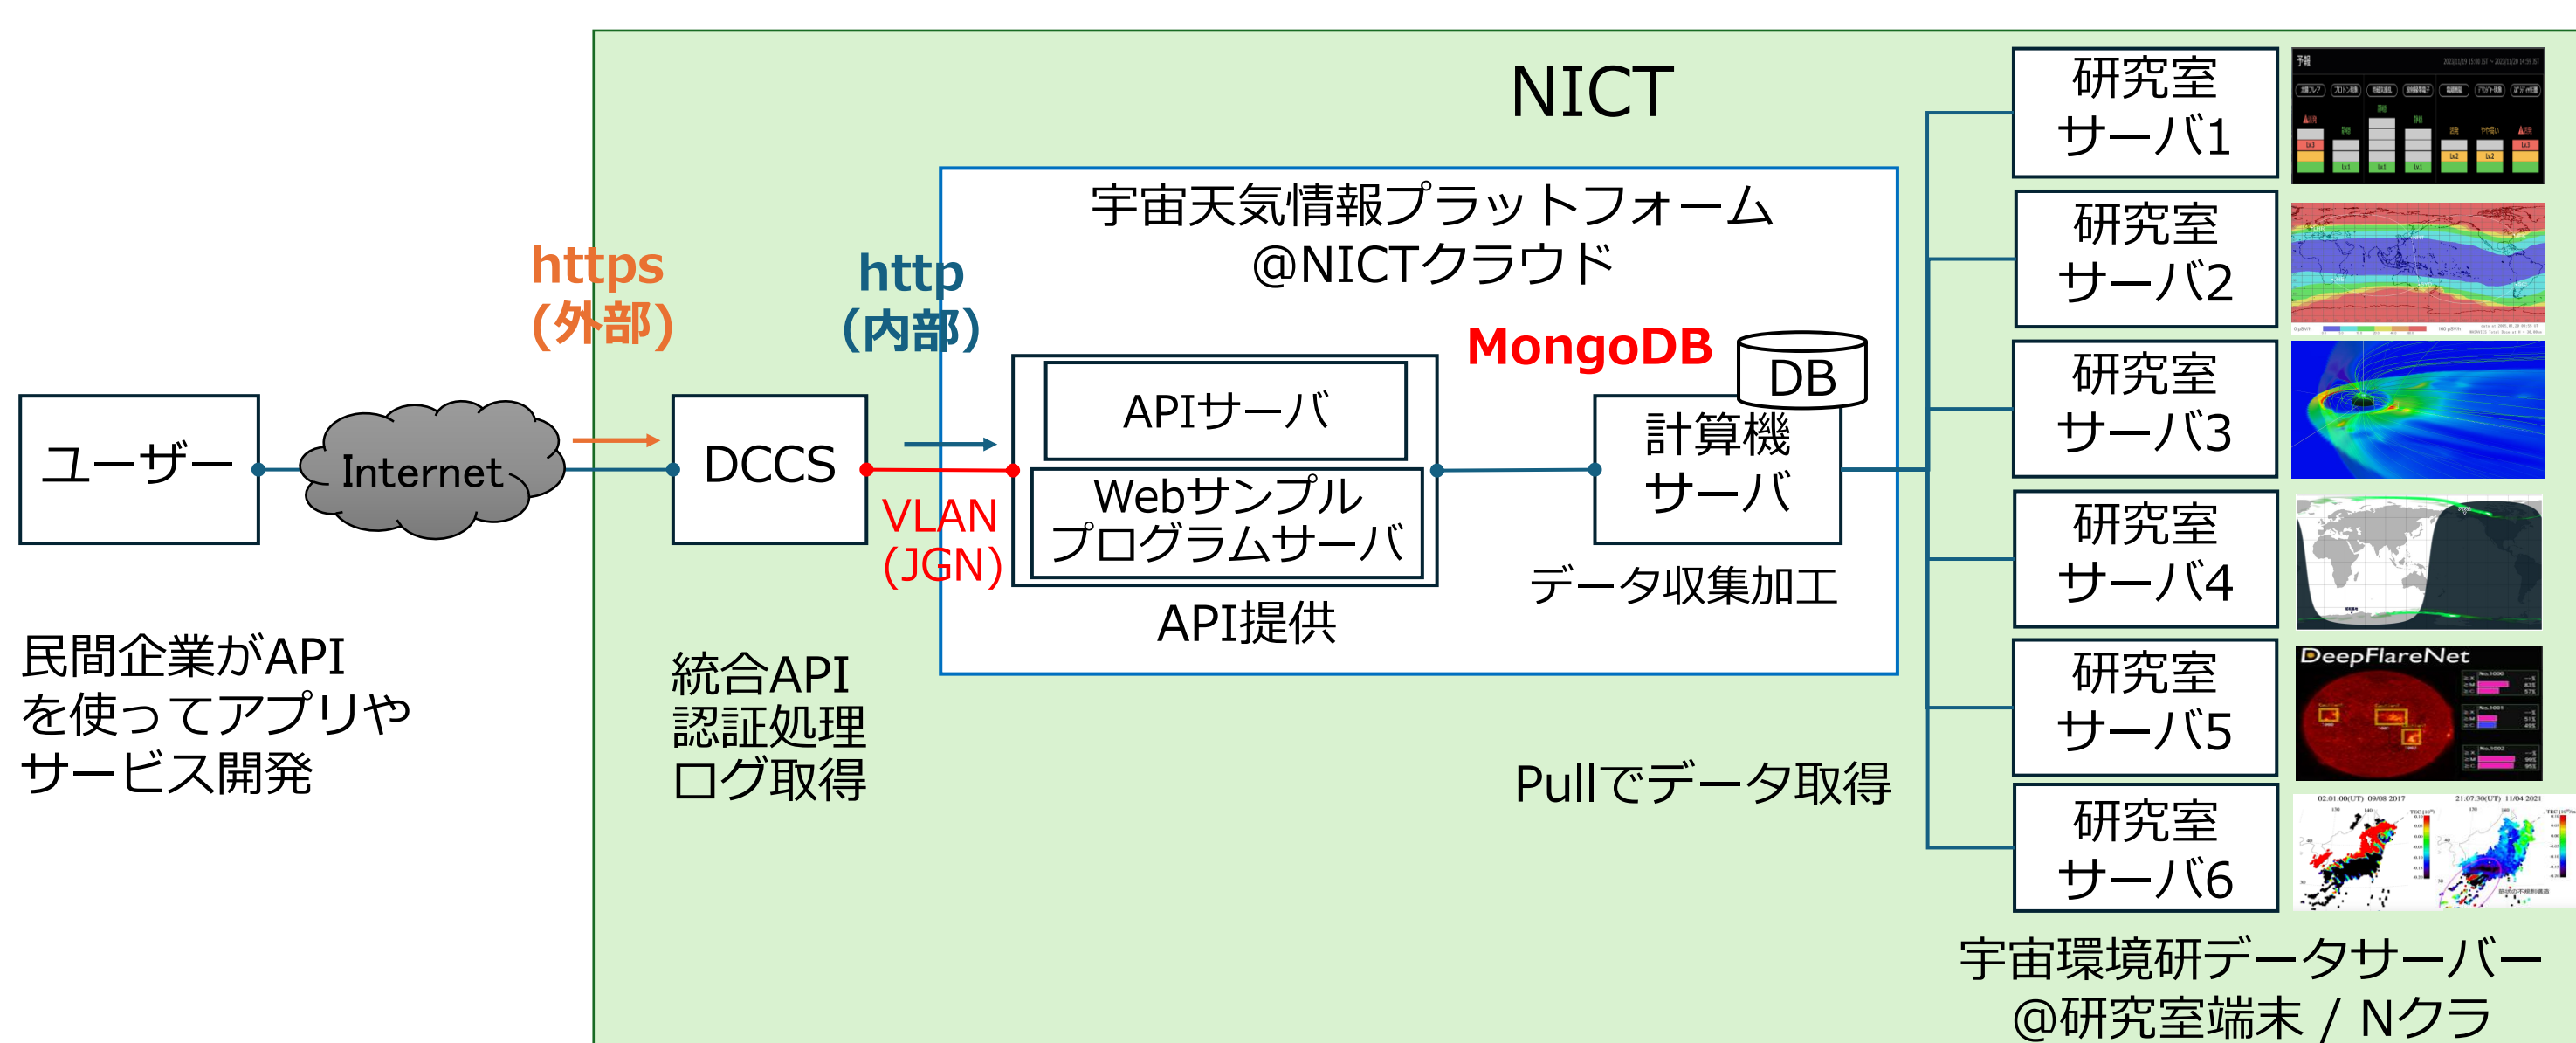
NICT

宇宙天気情報プラットフォーム
@NICTクラウド

https
(外部)

http
(内部)

ユーザー

Internet

DCCS

VLAN
(JGN)

APIサーバ

Webサンプル
プログラムサーバ

API提供

MongoDB

DB

計算機
サーバ

データ収集加工

研究室
サーバ1

研究室
サーバ2

研究室
サーバ3

研究室
サーバ4

研究室
サーバ5

研究室
サーバ6

DeepFlareNet

民間企業がAPI
を使ってアプリや
サービス開発

統合API
認証処理
ログ取得

Pullでデータ取得

宇宙環境研データサーバー
@研究室端末 / Nクラ